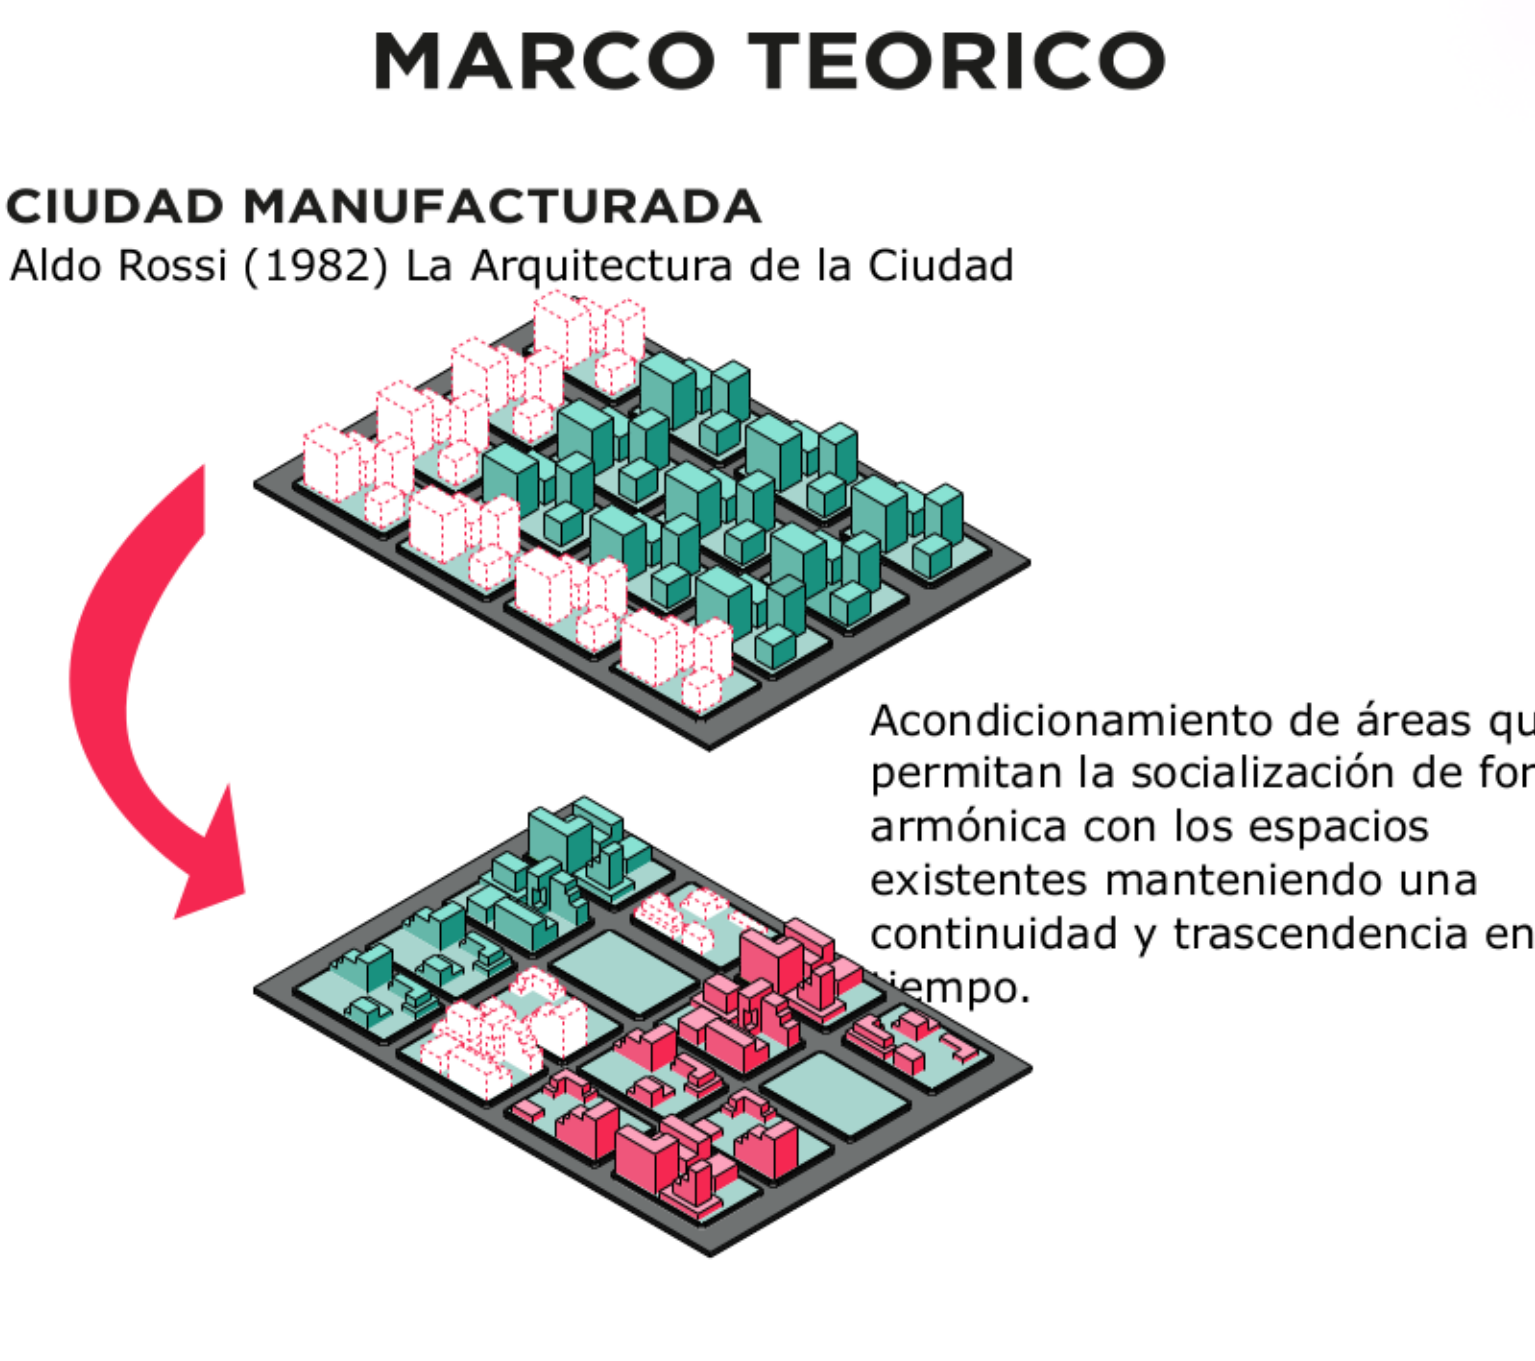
MARCO TEORICO

CIUDAD MANUFACTURADA
Aldo Rossi (1982) La Arquitectura de la Ciudad

Acondicionamiento de áreas qu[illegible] permitan la socialización de for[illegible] armónica con los espacios existentes manteniendo una continuidad y trascendencia en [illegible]iempo.